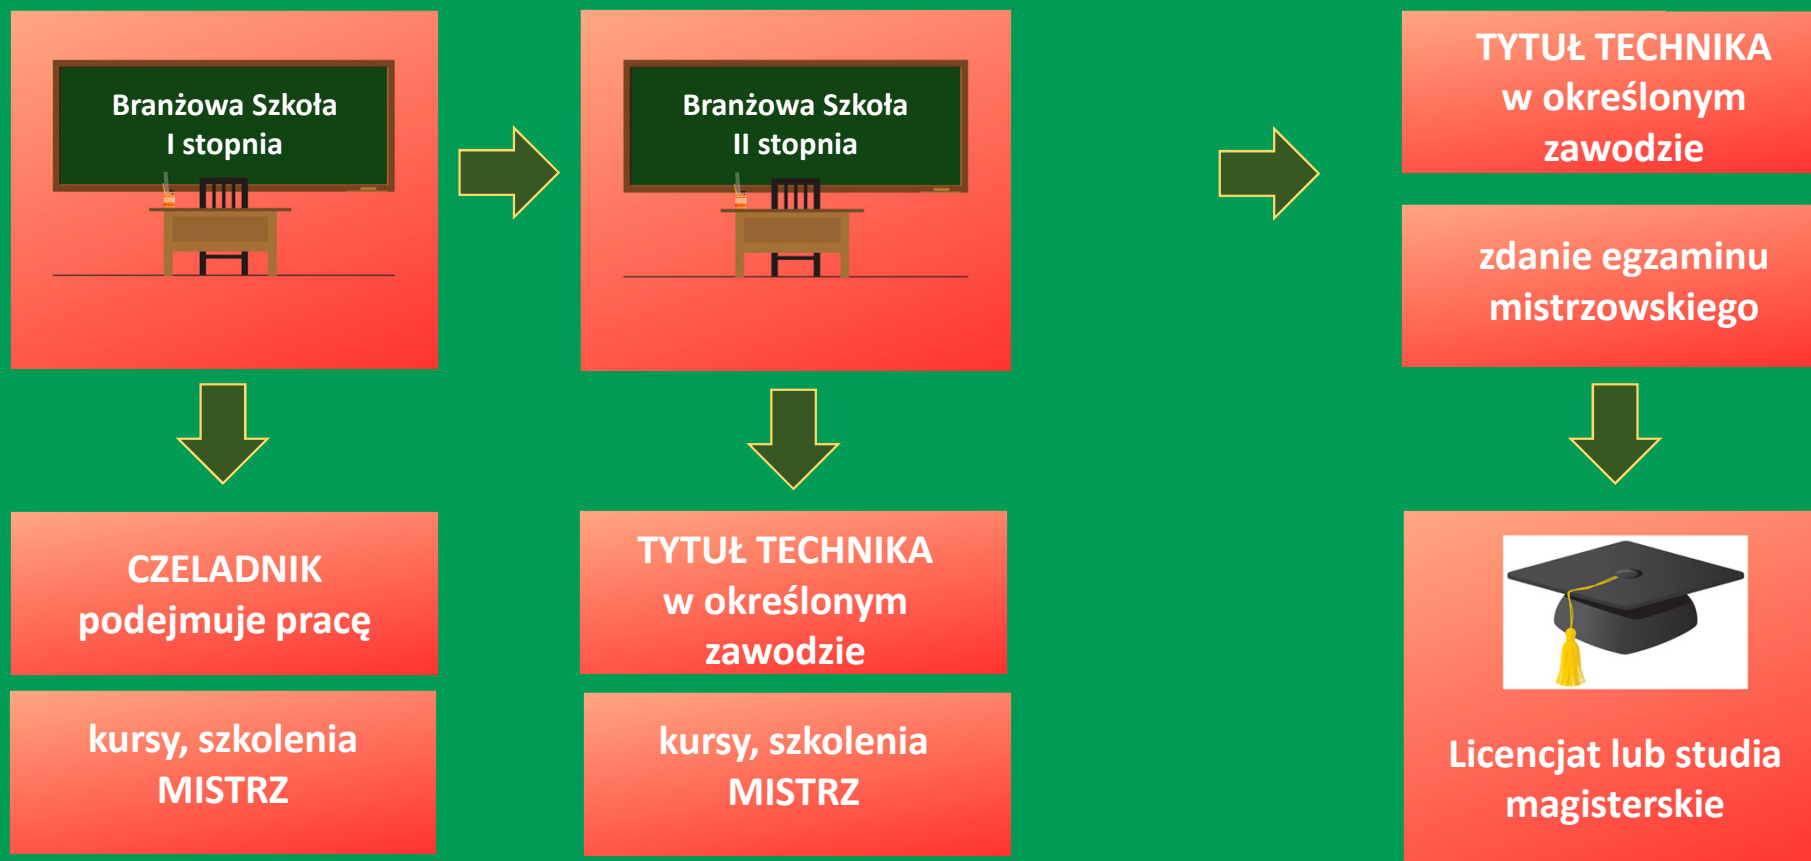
Branżowa Szkoła
I stopnia

Branżowa Szkoła
II stopnia

TYTUŁ TECHNIKA
w określonym
zawodzie

zdanie egzaminu
mistrzowskiego

CZELADNIK
podejmuje pracę

kursy, szkolenia
MISTRZ

TYTUŁ TECHNIKA
w określonym
zawodzie

kursy, szkolenia
MISTRZ

Licencjat lub studia
magisterskie